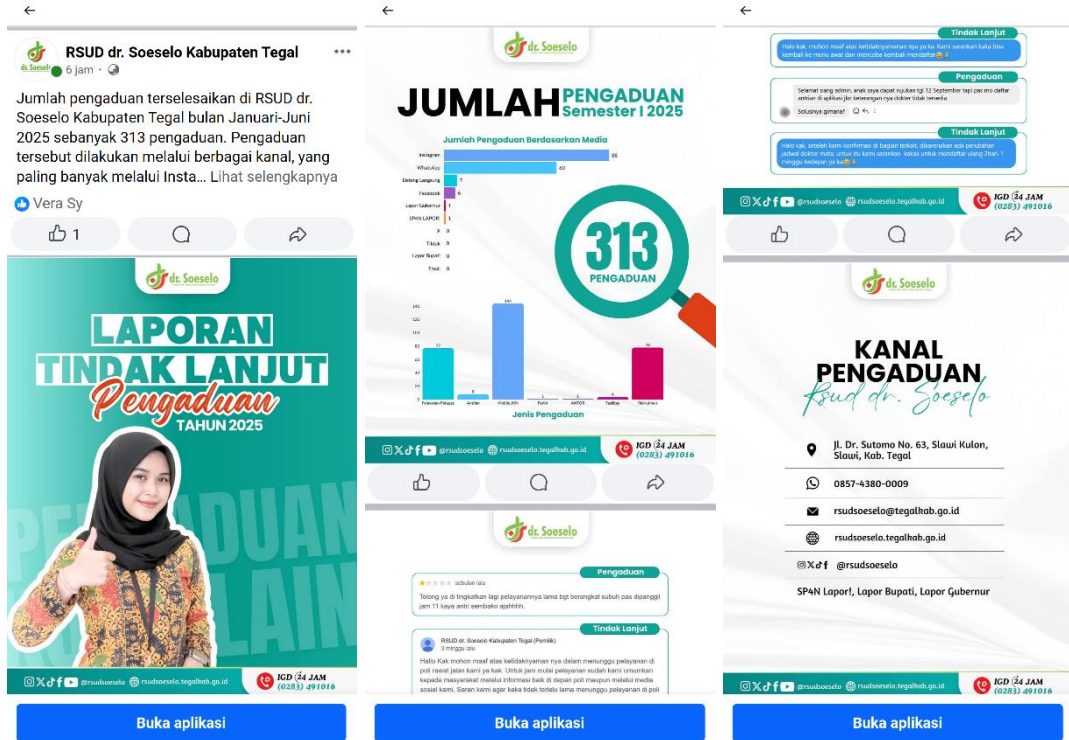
RSUD dr. Soeselo Kabupaten Tegal
6 jam ·

Jumlah pengaduan terselesaikan di RSUD dr. Soeselo Kabupaten Tegal bulan Januari-Juni 2025 sebanyak 313 pengaduan. Pengaduan tersebut dilakukan melalui berbagai kanal, yang paling banyak melalui Insta... Lihat selengkapnya

Vera Sy

1

dr. Soeselo

LAPORAN TINDAK LANJUT Pengaduan TAHUN 2025

PENGADUAN LAIN

@rsudsoeselo rsudsoeselo.tegalkab.go.id IGD 24 JAM (0283) 491016

Buka aplikasi

dr. Soeselo

JUMLAH PENGADUAN Semester I 2025

Jumlah Pengaduan Berdasarkan Media

| Media | Jumlah |
|---|---|
| Instagram | 88 |
| WhatsApp | 60 |
| Datang Langsung | 7 |
| Facebook | 6 |
| Lapor Gubernur | 1 |
| SP4N LAPOR! | 1 |
| X | 0 |
| Tiktok | 0 |
| Lapor Bupati | 0 |
| Email | 0 |

313 PENGADUAN

Jenis Pengaduan

| Jenis | Jumlah |
|---|---|
| Pelayanan Petugas | 77 |
| Antrian | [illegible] |
| Mobile JKN | 144 |
| Parkir | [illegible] |
| ANTROL | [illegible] |
| Fasilitas | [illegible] |
| Permintaan | 79 |

@rsudsoeselo rsudsoeselo.tegalkab.go.id IGD 24 JAM (0283) 491016

dr. Soeselo

Pengaduan
sebulan lalu
Tolong ya di tingkatkan lagi pelayanannya lama bgt berangkat subuh pas dipanggil jam 11 kaya antri sembako ajahhhh.

Tindak Lanjut
RSUD dr. Soeselo Kabupaten Tegal (Pemilik)
3 minggu lalu
Hallo Kak mohon maaf atas ketidaknyamanan nya dalam menunggu pelayanan di poli rawat jalan kami ya kak. Untuk jam mulai pelayanan sudah kami umumkan kepada masyarakat melalui informasi baik di depan poli maupun melalui media sosial kami. Saran kami agar kaka tidak terlalu lama menunggu pelayanan di poli

Buka aplikasi

Tindak Lanjut
Halo kak, mohon maaf atas ketidaknyamanan nya ya ka. Kami sarankan kaka bisa kembali ke menu awal dan mencoba kembali mendaftar

Pengaduan
Selamat siang admin, anak saya dapat rujukan tgl 12 September tapi pas mo daftar antrian di aplikasi jkn keterangan nya dokter tidak tersedia
Solusinya gimana?

Tindak Lanjut
Halo kak, setelah kami konfirmasi di bagian terkait, dikarenakan ada perubahan jadwal dokter mata, untuk itu kami sarankan kakak untuk mendaftar ulang 2hari-1 minggu kedepan ya ka

@rsudsoeselo rsudsoeselo.tegalkab.go.id IGD 24 JAM (0283) 491016

dr. Soeselo

KANAL PENGADUAN Rsud dr. Soeselo

Jl. Dr. Sutomo No. 63, Slawi Kulon, Slawi, Kab. Tegal
0857-4380-0009
rsudsoeselo@tegalkab.go.id
rsudsoeselo.tegalkab.go.id
@rsudsoeselo
SP4N Lapor!, Lapor Bupati, Lapor Gubernur

@rsudsoeselo rsudsoeselo.tegalkab.go.id IGD 24 JAM (0283) 491016

Buka aplikasi